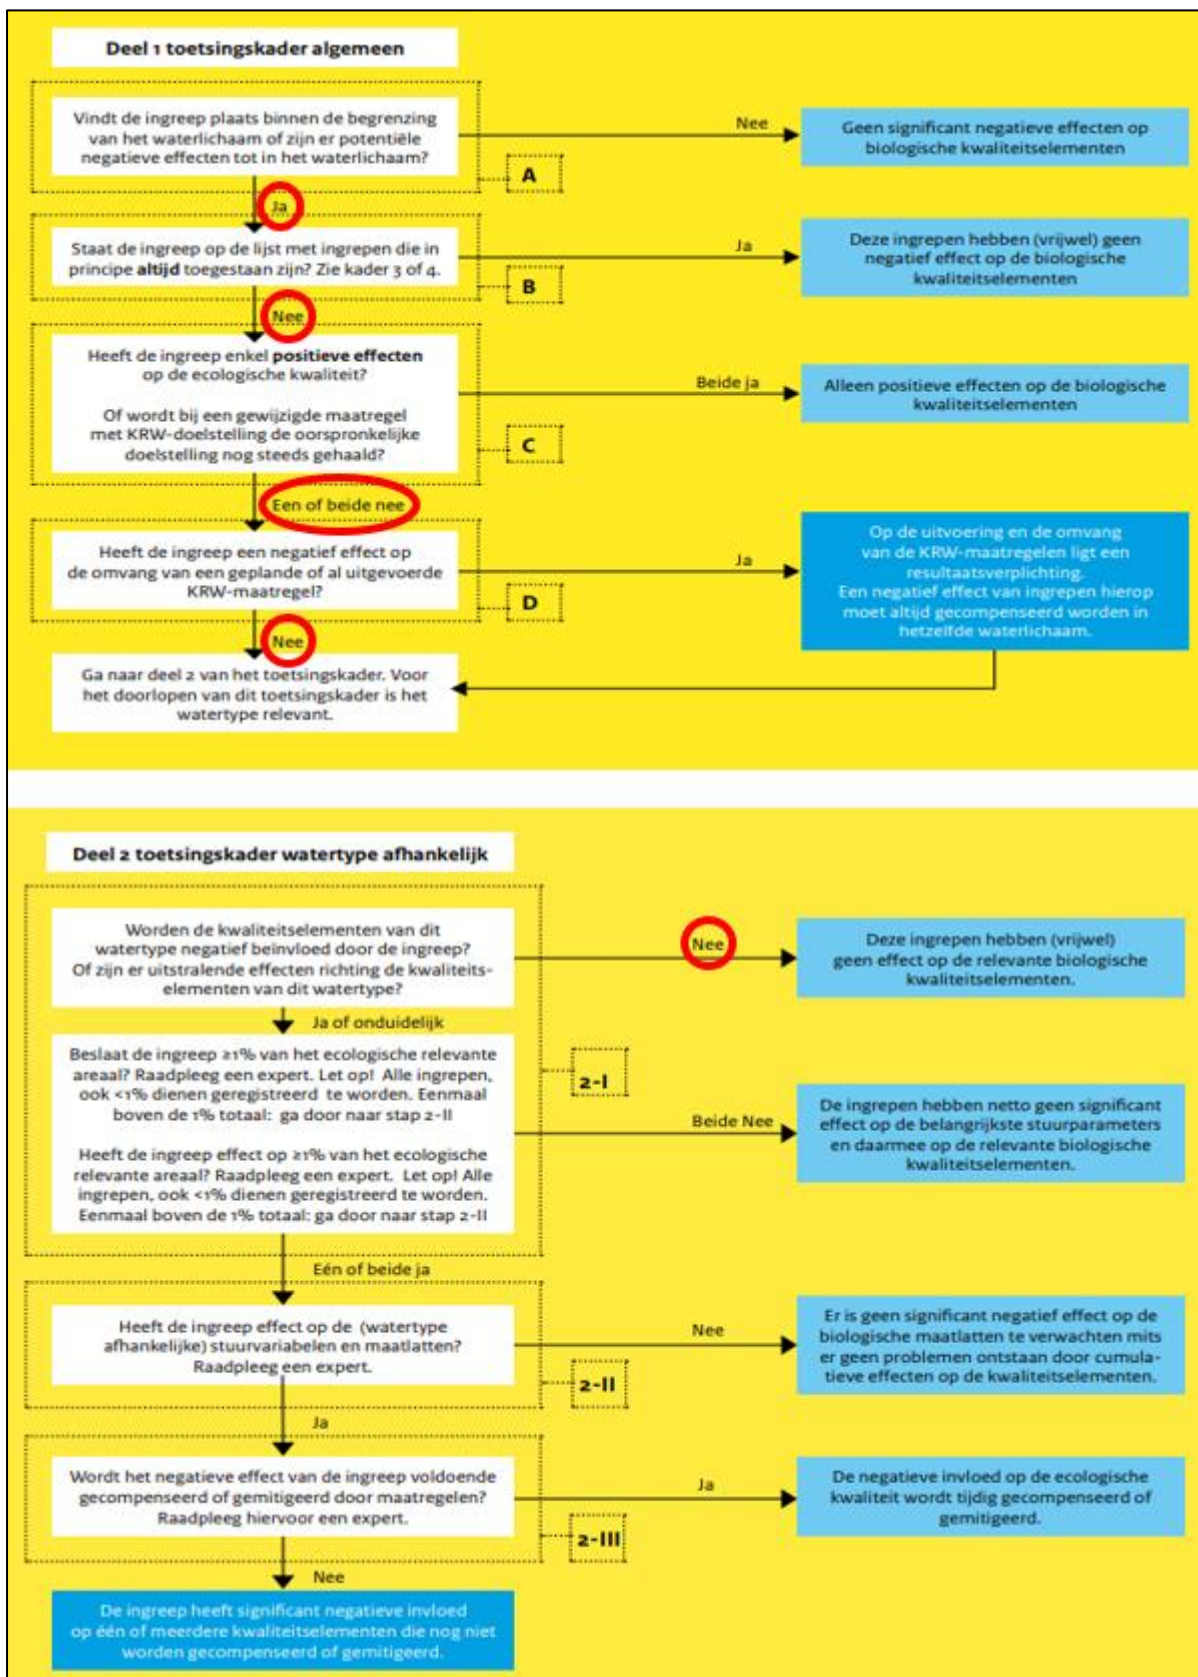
Deel 1 toetsingskader algemeen

Vindt de ingreep plaats binnen de begrenzing van het waterlichaam of zijn er potentiële negatieve effecten tot in het waterlichaam?

Nee

Geen significant negatieve effecten op biologische kwaliteitselementen

A

Ja

Staat de ingreep op de lijst met ingrepen die in principe **altijd** toegestaan zijn? Zie kader 3 of 4.

Ja

Deze ingrepen hebben (vrijwel) geen negatief effect op de biologische kwaliteitselementen

B

Nee

Heeft de ingreep enkel **positieve effecten** op de ecologische kwaliteit?

Of wordt bij een gewijzigde maatregel met KRW-doelstelling de oorspronkelijke doelstelling nog steeds gehaald?

Beide ja

Alleen positieve effecten op de biologische kwaliteitselementen

C

Een of beide nee

Heeft de ingreep een negatief effect op de omvang van een geplande of al uitgevoerde KRW-maatregel?

Ja

Op de uitvoering en de omvang van de KRW-maatregelen ligt een resultaatsverplichting. Een negatief effect van ingrepen hierop moet altijd gecompenseerd worden in hetzelfde waterlichaam.

D

Nee

Ga naar deel 2 van het toetsingskader. Voor het doorlopen van dit toetsingskader is het watertype relevant.

Deel 2 toetsingskader watertype afhankelijk

Worden de kwaliteitselementen van dit watertype negatief beïnvloed door de ingreep? Of zijn er uitstralende effecten richting de kwaliteitselementen van dit watertype?

Nee

Deze ingrepen hebben (vrijwel) geen effect op de relevante biologische kwaliteitselementen.

Ja of onduidelijk

Beslaat de ingreep ≥1% van het ecologische relevante areaal? Raadpleeg een expert. Let op! Alle ingrepen, ook <1% dienen geregistreerd te worden. Eenmaal boven de 1% totaal: ga door naar stap 2-II

Heeft de ingreep effect op ≥1% van het ecologische relevante areaal? Raadpleeg een expert. Let op! Alle ingrepen, ook <1% dienen geregistreerd te worden. Eenmaal boven de 1% totaal: ga door naar stap 2-II

2-I

Beide Nee

De ingrepen hebben netto geen significant effect op de belangrijkste stuurparameters en daarmee op de relevante biologische kwaliteitselementen.

Eén of beide ja

Heeft de ingreep effect op de (watertype afhankelijke) stuurvariabelen en maatlatten? Raadpleeg een expert.

Nee

Er is geen significant negatief effect op de biologische maatlatten te verwachten mits er geen problemen ontstaan door cumulatieve effecten op de kwaliteitselementen.

2-II

Ja

Wordt het negatieve effect van de ingreep voldoende gecompenseerd of gemitigeerd door maatregelen? Raadpleeg hiervoor een expert.

Ja

De negatieve invloed op de ecologische kwaliteit wordt tijdig gecompenseerd of gemitigeerd.

2-III

Nee

De ingreep heeft significant negatieve invloed op één of meerdere kwaliteitselementen die nog niet worden gecompenseerd of gemitigeerd.